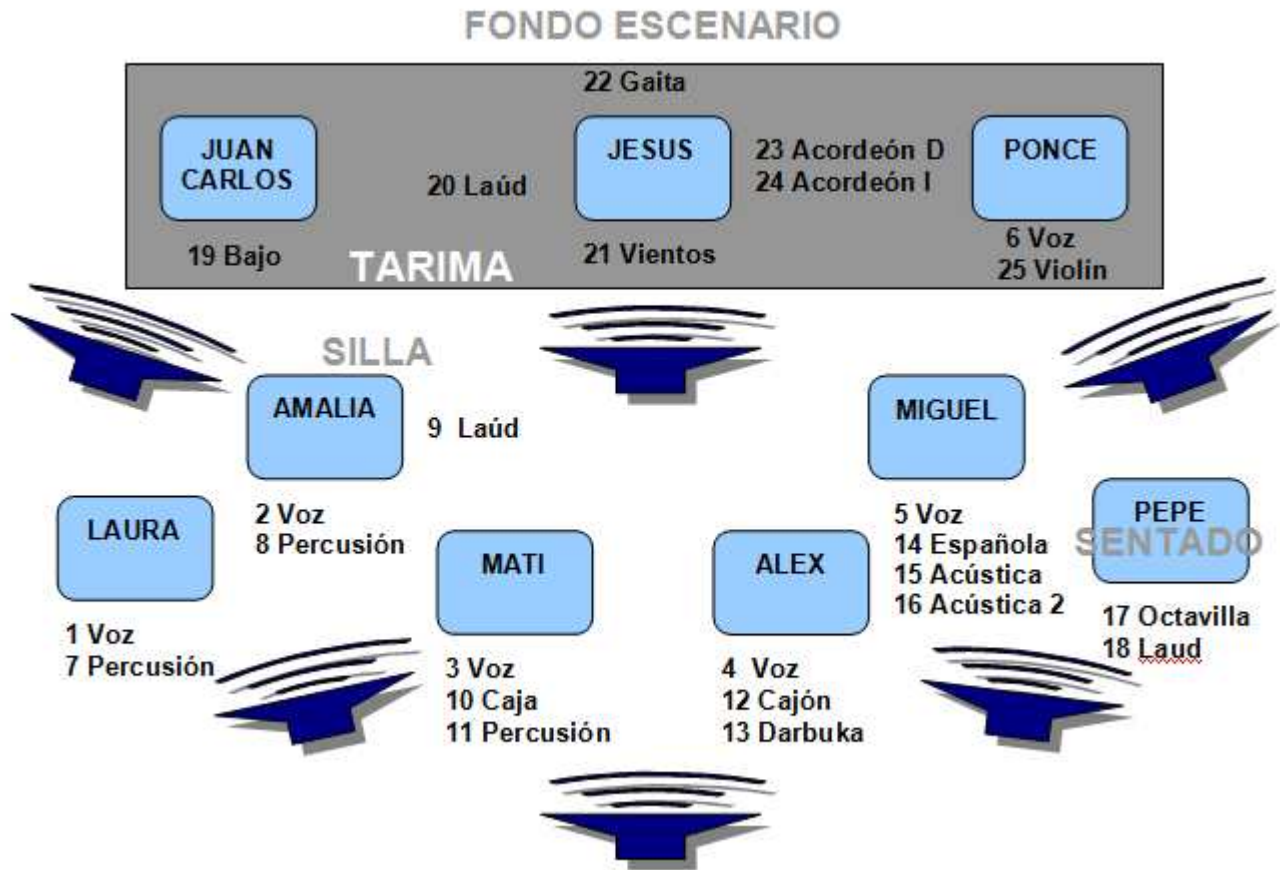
FONDO ESCENARIO

22 Gaita

JUAN CARLOS

20 Laúd

JESUS

23 Acordeón D
24 Acordeón I

PONCE

19 Bajo

TARIMA

21 Vientos

6 Voz
25 Violin

SILLA

AMALIA

9 Laúd

MIGUEL

LAURA

2 Voz
8 Percusión

MATI

ALEX

5 Voz
14 Española
15 Acústica
16 Acústica 2

PEPE
SENTADO

17 Octavilla
18 Laud

1 Voz
7 Percusión

3 Voz
10 Caja
11 Percusión

4 Voz
12 Cajón
13 Darbuka